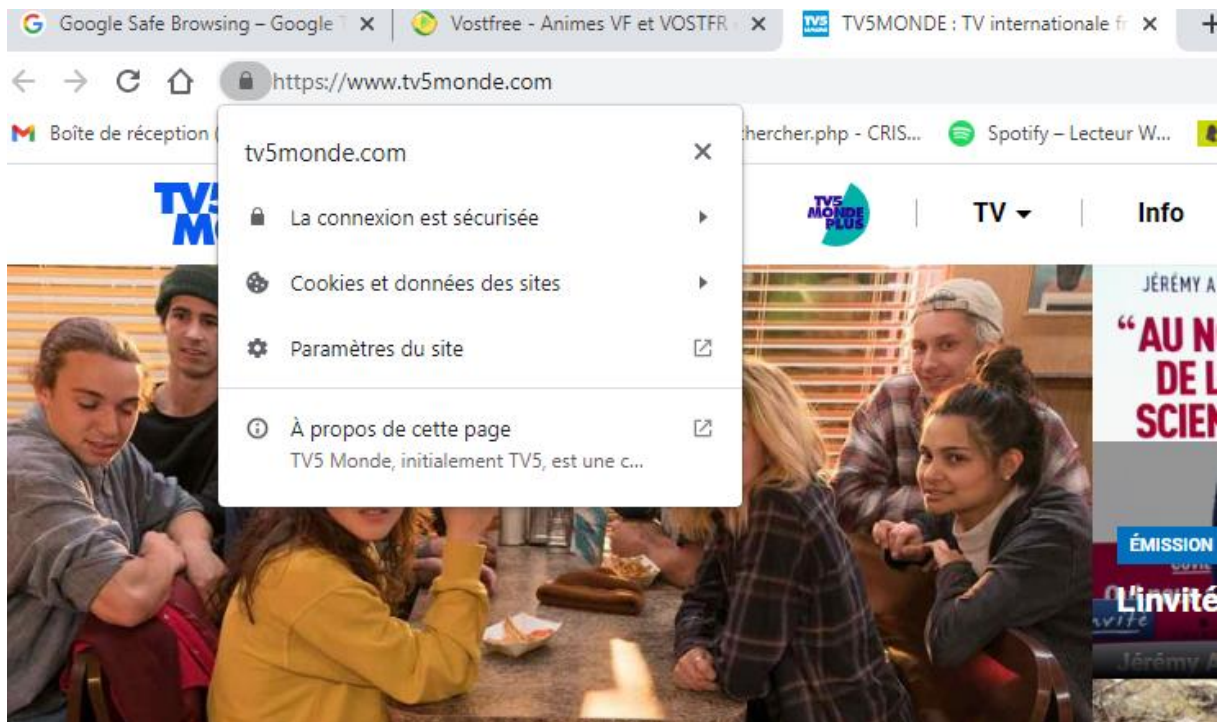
Google Safe Browsing – Google T ×
Vostfree - Animes VF et VOSTFR ×
TV5MONDE : TV internationale fr ×
+

https://www.tv5monde.com

Boîte de réception (
hercher.php - CRIS...
Spotify – Lecteur W...

tv5monde.com
×
La connexion est sécurisée
Cookies et données des sites
Paramètres du site
À propos de cette page
TV5 Monde, initialement TV5, est une c...

TV5
MONDE
PLUS
TV
Info

JÉRÉMY A
"AU N
DE L
SCIEN
ÉMISSION
L'invité
Jérémy A